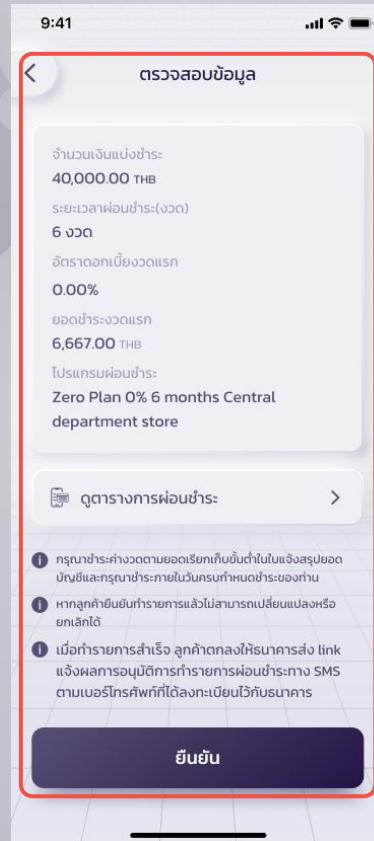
9:41

ตรวจสอบข้อมูล

จำนวนเงินแบ่งชำระ
40,000.00 THB
ระยะเวลาผ่อนชำระ(งวด)
6 งวด
อัตราดอกเบี้ยงวดแรก
0.00%
ยอดชำระงวดแรก
6,667.00 THB
โปรแกรมผ่อนชำระ
Zero Plan 0% 6 months Central department store

ดูตารางการผ่อนชำระ

กรุณาชำระค่างวดตามยอดเรียกเก็บขั้นต่ำในใบแจ้งสรุปยอดบัญชีและกรุณาชำระภายในวันครบกำหนดชำระของท่าน

หากลูกค้ายืนยันทำรายการแล้วไม่สามารถเปลี่ยนแปลงหรือยกเลิกได้

เมื่อทำรายการสำเร็จ ลูกค้าตกลงให้ธนาคารส่ง link แจ้งผลการอนุมัติการทำรายการผ่อนชำระทาง SMS ตามเบอร์โทรศัพท์ที่ได้ลงทะเบียนไว้กับธนาคาร

ยืนยัน